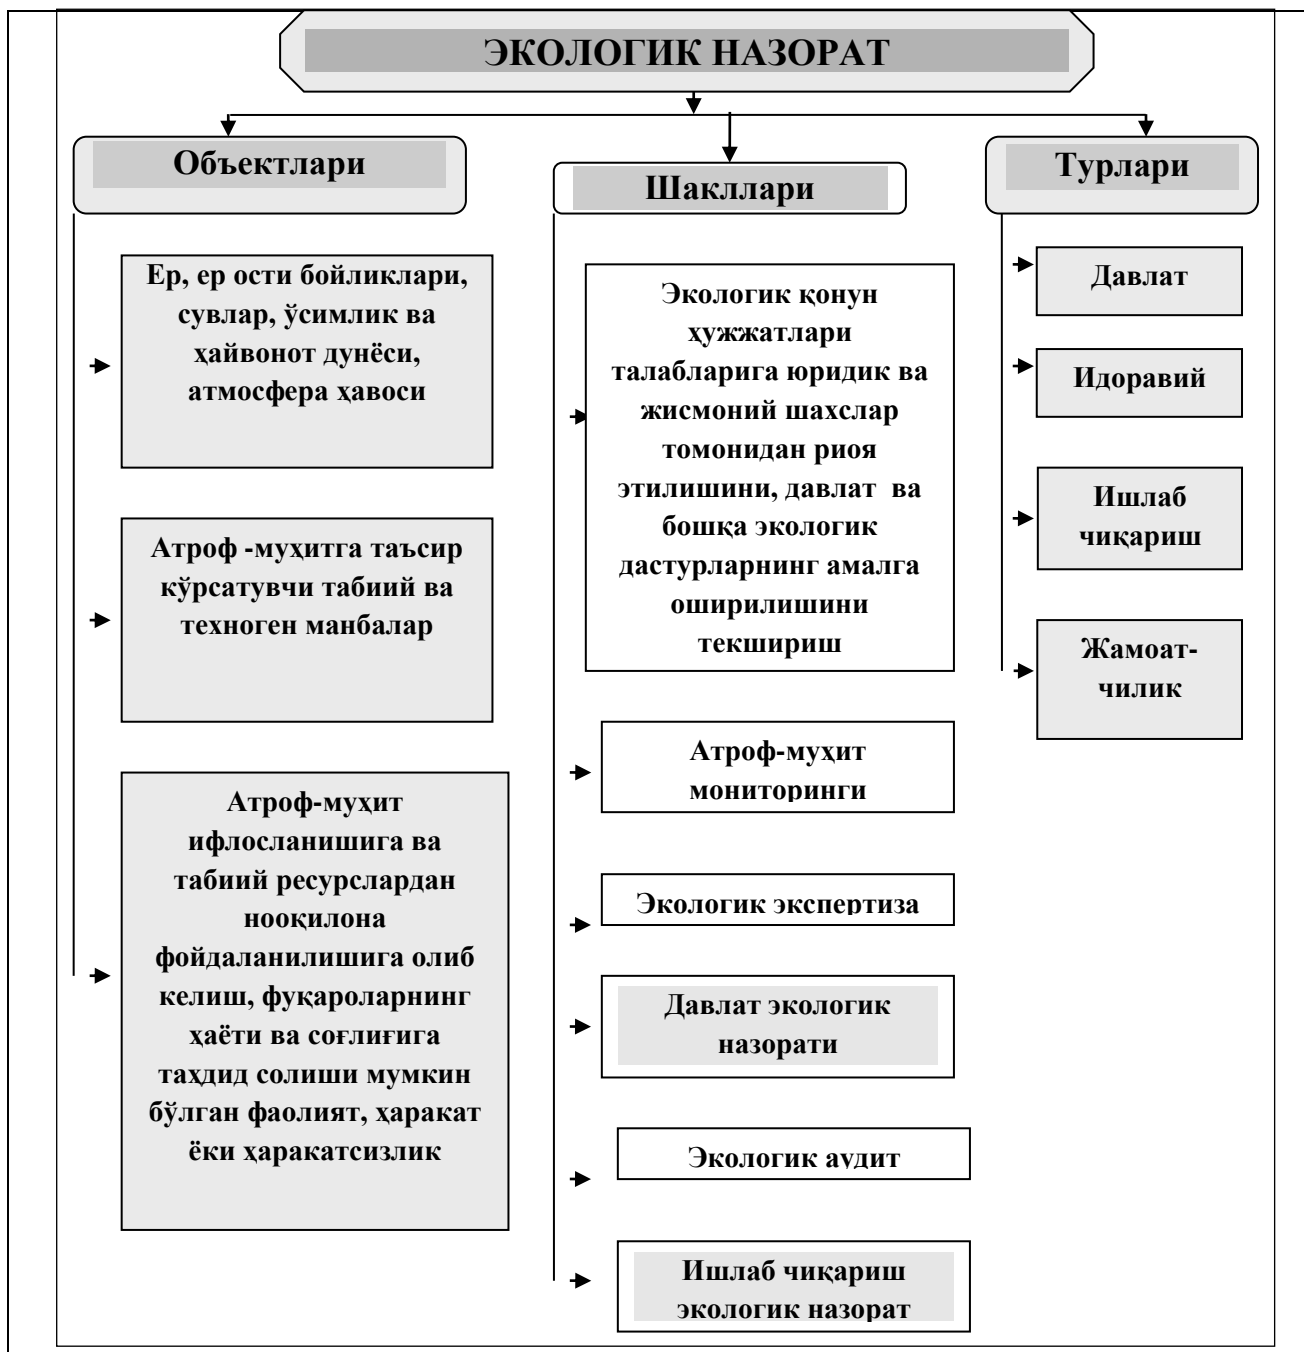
ЭКОЛОГИК НАЗОРАТ

Объектлари

Ер, ер ости бойликлари, сувлар, ўсимлик ва ҳайвонот дунёси, атмосфера ҳавоси

Атроф -муҳитга таъсир кўрсатувчи табиий ва техноген манбалар

Атроф-муҳит ифлосланишига ва табиий ресурслардан ноокилона фойдаланилишига олиб келиш, фуқароларнинг ҳаёти ва соғлиғига таҳдид солиши мумкин бўлган фаолият, ҳаракат ёки ҳаракатсизлик

Шакллари

Экологик қонун ҳужжатлари талабларига юридик ва жисмоний шахслар томонидан риоя этилишини, давлат ва бошқа экологик дастурларнинг амалга оширилишини текшириш

Атроф-муҳит мониторинги

Экологик экспертиза

Давлат экологик назорати

Экологик аудит

Ишлаб чиқариш экологик назорат

Турлари

Давлат

Идоравий

Ишлаб чиқариш

Жамоат-чилик